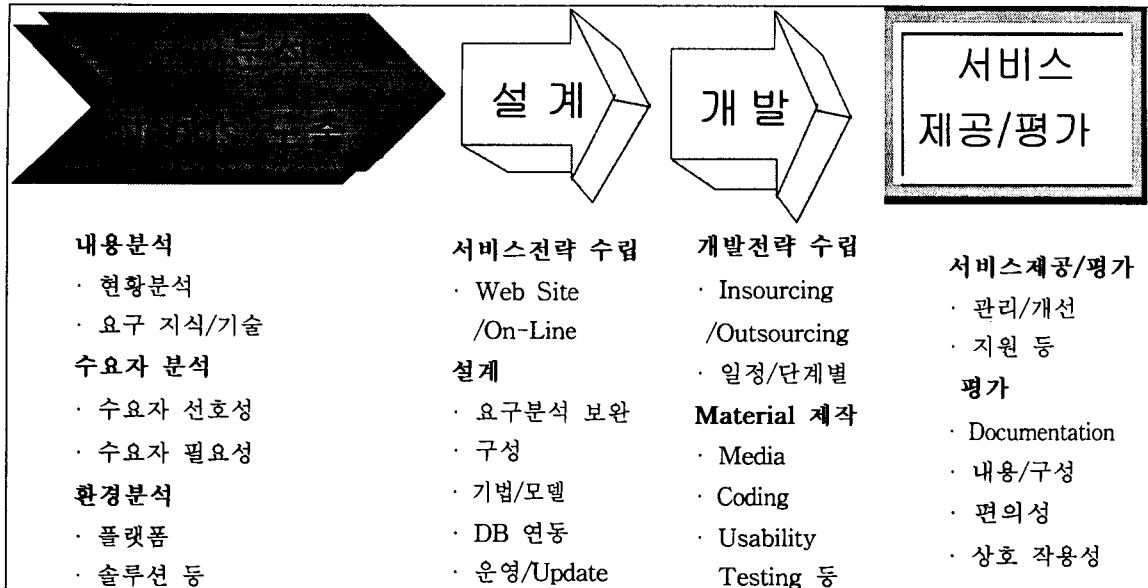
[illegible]

설 계

개 발

서비스 제공/평가

내용분석
· 현황분석
· 요구 지식/기술
수요자 분석
· 수요자 선호성
· 수요자 필요성
환경분석
· 플랫폼
· 솔루션 등

서비스전략 수립
· Web Site /On-Line
설계
· 요구분석 보완
· 구성
· 기법/모델
· DB 연동
· 운영/Update

개발전략 수립
· Insourcing /Outsourcing
· 일정/단계별
Material 제작
· Media
· Coding
· Usability Testing 등

서비스제공/평가
· 관리/개선
· 지원 등
평가
· Documentation
· 내용/구성
· 편의성
· 상호 작용성